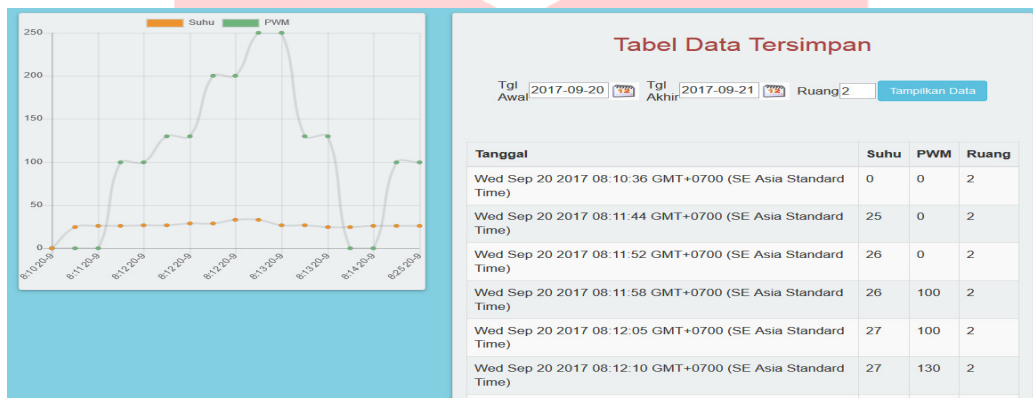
Suhu PWM

250
200
150
100
50
0

8:10 20-9
8:11 20-9
8:12 20-9
8:12 20-9
8:12 20-9
8:13 20-9
8:13 20-9
8:14 20-9
8:25 20-9

Tabel Data Tersimpan

Tgl Awal 2017-09-20 Tgl Akhir 2017-09-21 Ruang 2 Tampilkan Data

| Tanggal | Suhu | PWM | Ruang |
|---|---|---|---|
| Wed Sep 20 2017 08:10:36 GMT+0700 (SE Asia Standard Time) | 0 | 0 | 2 |
| Wed Sep 20 2017 08:11:44 GMT+0700 (SE Asia Standard Time) | 25 | 0 | 2 |
| Wed Sep 20 2017 08:11:52 GMT+0700 (SE Asia Standard Time) | 26 | 0 | 2 |
| Wed Sep 20 2017 08:11:58 GMT+0700 (SE Asia Standard Time) | 26 | 100 | 2 |
| Wed Sep 20 2017 08:12:05 GMT+0700 (SE Asia Standard Time) | 27 | 100 | 2 |
| Wed Sep 20 2017 08:12:10 GMT+0700 (SE Asia Standard Time) | 27 | 130 | 2 |